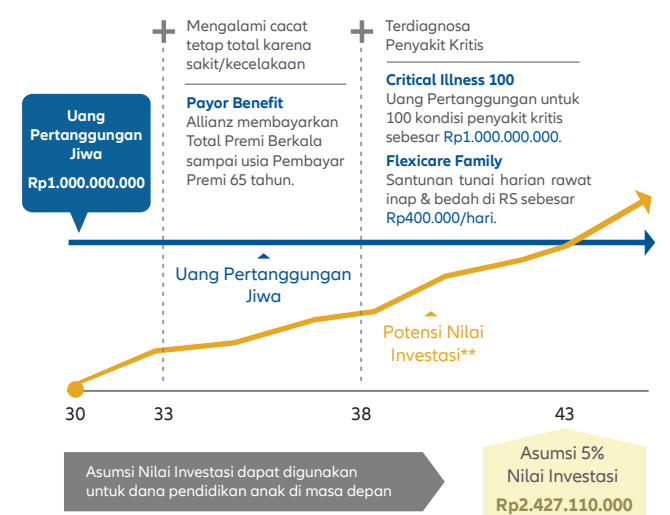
Uang Pertanggungan Jiwa
Rp1.000.000.000

Mengalami cacat tetap total karena sakit/kecelakaan

Payor Benefit
Allianz membayarkan Total Premi Berkala sampai usia Pembayar Premi 65 tahun.

Terdiagnosa Penyakit Kritis

Critical Illness 100
Uang Pertanggungan untuk 100 kondisi penyakit kritis sebesar Rp1.000.000.000.

Flexicare Family
Santunan tunai harian rawat inap & bedah di RS sebesar Rp400.000/hari.

Uang Pertanggungan Jiwa

Potensi Nilai Investasi**

30
33
38
43

Asumsi Nilai Investasi dapat digunakan untuk dana pendidikan anak di masa depan

Asumsi 5%
Nilai Investasi
Rp2.427.110.000